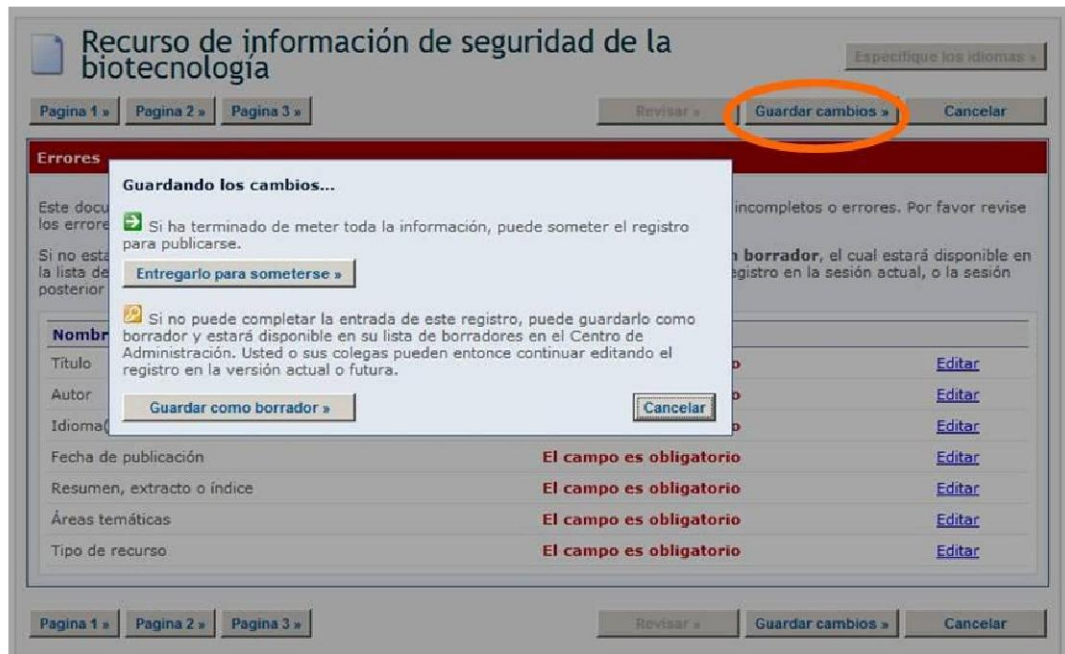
Recurso de información de seguridad de la biotecnología

Especifique los idiomas »

Pagina 1 » Pagina 2 » Pagina 3 »

Revisar » Guardar cambios » Cancelar

Errores

Este docu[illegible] incompletos o errores. Por favor revise los errore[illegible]

Si no esta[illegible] borrador, el cual estará disponible en la lista de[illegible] registro en la sesión actual, o la sesión posterior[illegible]

Guardando los cambios...

Si ha terminado de meter toda la información, puede someter el registro para publicarse.

Entregarlo para someterse »

Si no puede completar la entrada de este registro, puede guardarlo como borrador y estará disponible en su lista de borradores en el Centro de Administración. Usted o sus colegas pueden entonce continuar editando el registro en la versión actual o futura.

Guardar como borrador »

Cancelar

| Nombr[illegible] | | |
|---|---|---|
| Título | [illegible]o | Editar |
| Autor | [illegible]o | Editar |
| Idioma( | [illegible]o | Editar |
| Fecha de publicación | El campo es obligatorio | Editar |
| Resumen, extracto o índice | El campo es obligatorio | Editar |
| Áreas temáticas | El campo es obligatorio | Editar |
| Tipo de recurso | El campo es obligatorio | Editar |

Pagina 1 » Pagina 2 » Pagina 3 »

Revisar » Guardar cambios » Cancelar